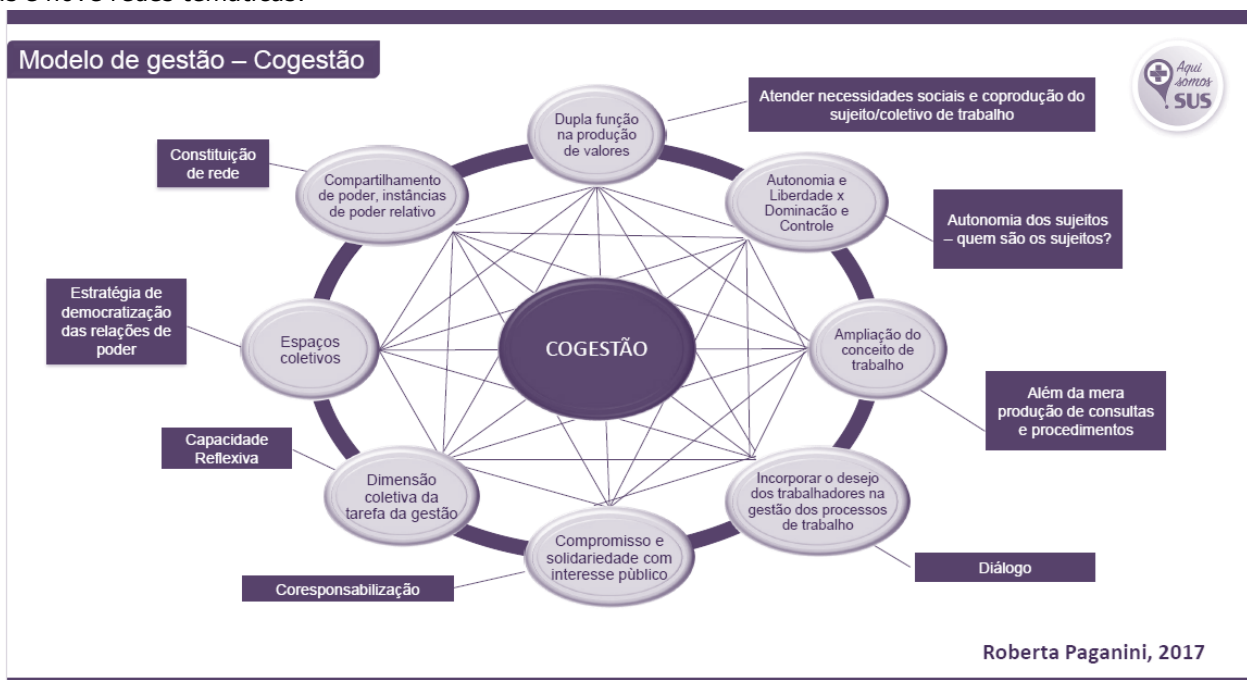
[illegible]

Modelo de gestão – Cogestão

Aqui somos SUS

Atender necessidades sociais e coprodução do sujeito/coletivo de trabalho

Dupla função na produção de valores

Constituição de rede

Compartilhamento de poder, instâncias de poder relativo

Autonomia e Liberdade x Dominacão e Controle

Autonomia dos sujeitos – quem são os sujeitos?

Estratégia de democratização das relações de poder

Espaços coletivos

COGESTÃO

Ampliação do conceito de trabalho

Além da mera produção de consultas e procedimentos

Capacidade Reflexiva

Dimensão coletiva da tarefa da gestão

Incorporar o desejo dos trabalhadores na gestão dos processos de trabalho

Compromisso e solidariedade com interesse público

Diálogo

Coresponsabilização

Roberta Paganini, 2017